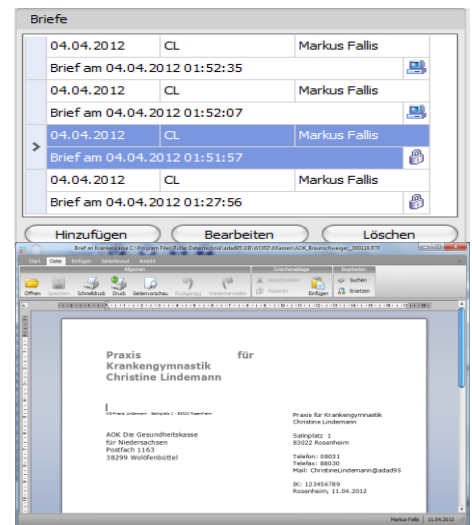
Briefe

| | | | |
|---|---|---|---|
| | 04.04.2012 | CL | Markus Fallis |
| | Brief am 04.04.2012 01:52:35 | | |
| | 04.04.2012 | CL | Markus Fallis |
| | Brief am 04.04.2012 01:52:07 | | |
| > | 04.04.2012 | CL | Markus Fallis |
| | Brief am 04.04.2012 01:51:57 | | |
| | 04.04.2012 | CL | Markus Fallis |
| | Brief am 04.04.2012 01:27:56 | | |

Hinzufügen Bearbeiten Löschen

Brief an Krankenkasse C:\Program Files\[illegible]_000119.RTF

Start Datei Einfügen Seitenlayout Ansicht

Allgemein Zwischenablage Bearbeiten

Öffnen Speichern Schnelldruck Druck Seitenvorschau Rückgängig Wiederherstellen Ausschneiden Kopieren Einfügen Suchen Ersetzen

Praxis für Krankengymnastik Christine Lindemann

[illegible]

AOK Die Gesundheitskasse
für Niedersachsen
Postfach 1163
38299 Wolfenbüttel

Praxis für Krankengymnastik
Christine Lindemann

Salinplatz 1
83022 Rosenheim

Telefon: 08031
Telefax: 88030
Mail: ChristineLindemann@adad95

IK: 123456789
Rosenheim, 11.04.2012

Markus Fallis 11.04.2012